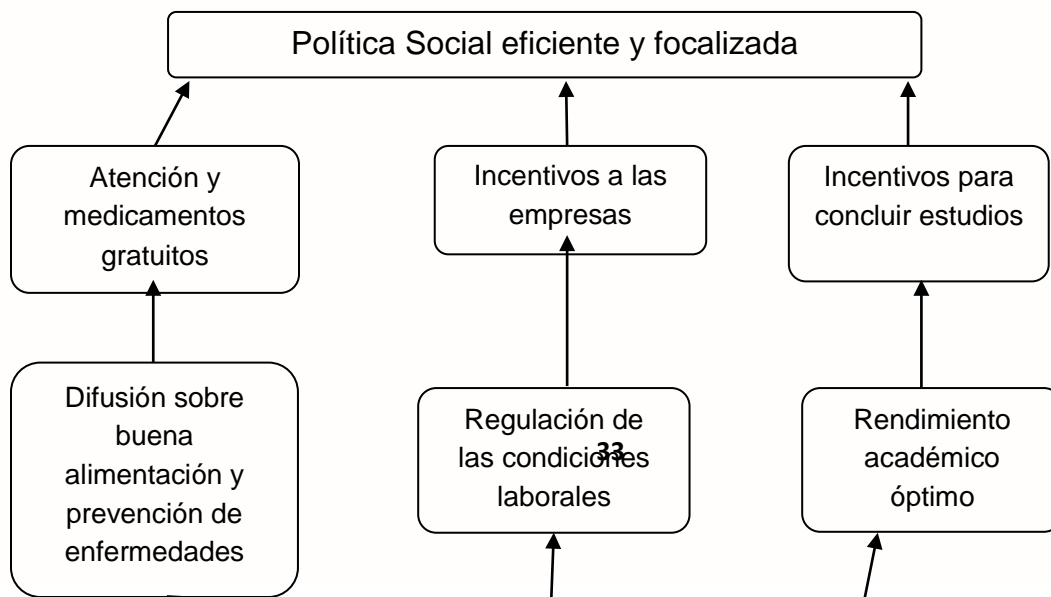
Política Social eficiente y focalizada

Atención y medicamentos gratuitos

Incentivos a las empresas

Incentivos para concluir estudios

Difusión sobre buena alimentación y prevención de enfermedades

Regulación de las condiciones laborales

33

Rendimiento académico óptimo